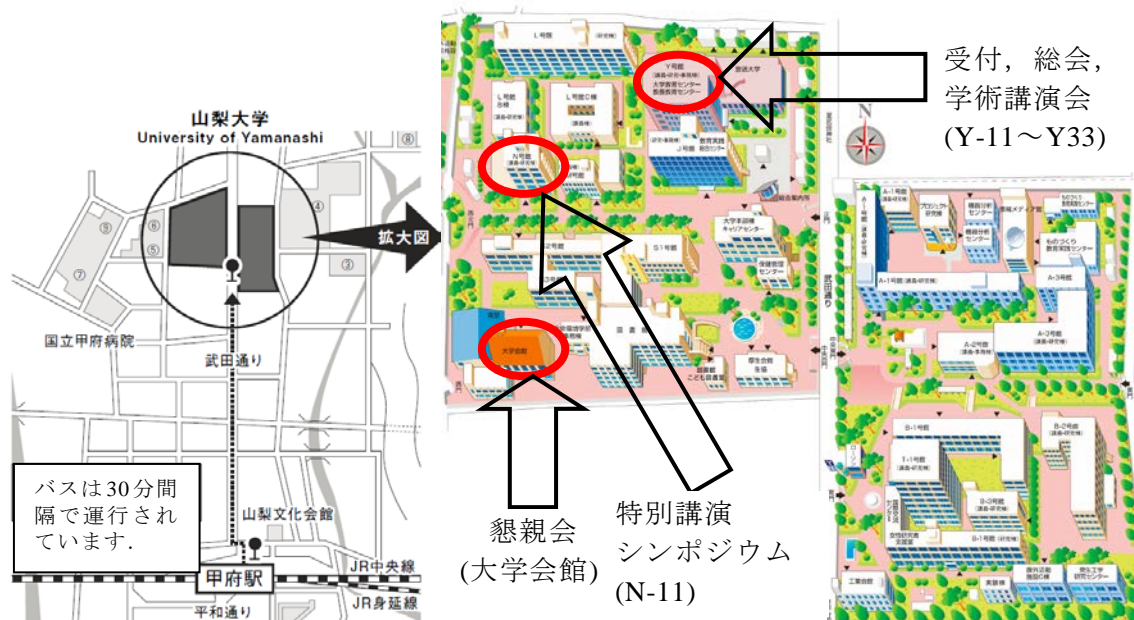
山梨大学
University of Yamanashi

拡大図

国立甲府病院

武田通り

バスは30分間隔で運行されています.

山梨文化会館

甲府駅

JR中央線

JR身延線

平和通り

受付，総会，学術講演会
(Y-11～Y33)

懇親会
(大学会館)

特別講演
シンポジウム
(N-11)

L号館

L号館 B棟

L号館 C棟

Y号館

N号館

J号館

教育実践

S-1号館

大学会館

図書館

大学本部棟

機器分析センター

A-1号館

A-2号館

A-3号館

B-1号館

B-2号館

T-1号館

武田通り

N